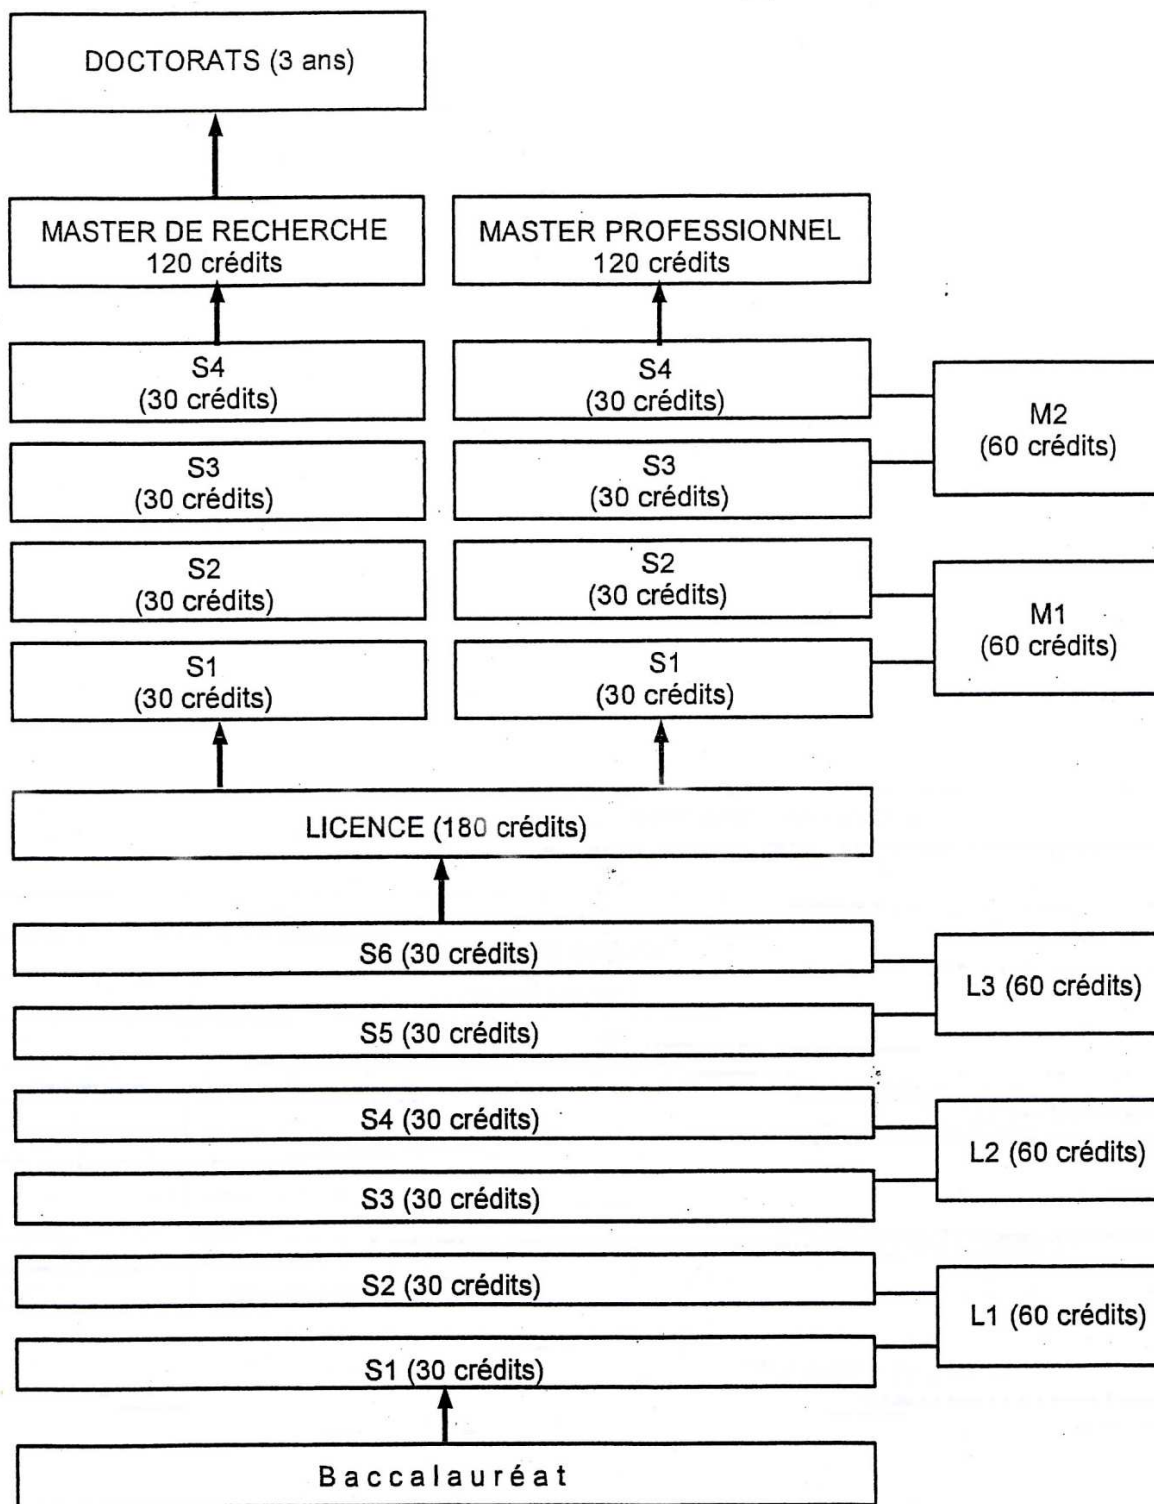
DOCTORATS (3 ans)

MASTER DE RECHERCHE
120 crédits

MASTER PROFESSIONNEL
120 crédits

S4
(30 crédits)

S4
(30 crédits)

M2
(60 crédits)

S3
(30 crédits)

S3
(30 crédits)

S2
(30 crédits)

S2
(30 crédits)

M1
(60 crédits)

S1
(30 crédits)

S1
(30 crédits)

LICENCE (180 crédits)

S6 (30 crédits)

L3 (60 crédits)

S5 (30 crédits)

S4 (30 crédits)

L2 (60 crédits)

S3 (30 crédits)

S2 (30 crédits)

L1 (60 crédits)

S1 (30 crédits)

Baccalauréat